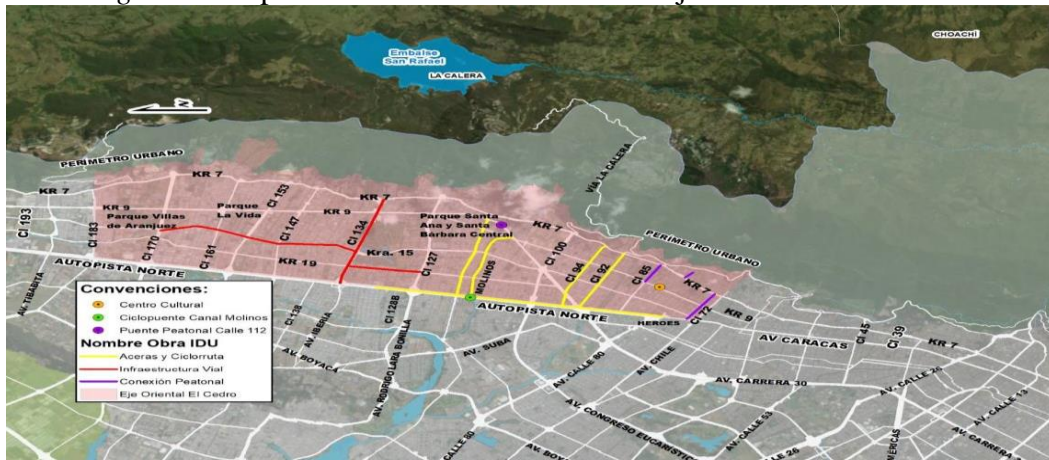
Embalse San Rafael
LA CALERA
CHOACHÍ
N
PERIMETRO URBANO
VÍA LA CALERA
PERIMETRO URBANO
KR 7
KR 7
KR 7
KR 7
Cl 193
KR 9
Parque Villas de Aranjuez
Cl 183
Cl 170
Parque La Vida
Cl 153
Cl 147
KR 9
Cl 161
Cl 134
Parque Santa Ana y Santa Bárbara Central
Kra. 15
KR 19
Cl 127
Cl 100
Cl 94
Cl 92
Cl 85
KR 7
AUTOPISTA NORTE
MOLINOS
AUTOPISTA NORTE
HEROES
Cl 72
KR 9
AV. TIRADITA
Convenciones:
Centro Cultural
Ciclopuente Canal Molinos
Puente Peatonal Calle 112
Nombre Obra IDU
Aceras y Ciclorruta
Infraestructura Vial
Conexión Peatonal
Eje Oriental El Cedro
Cl 138
AV. IBERIA
Cl 128B
AV. BOYACA
AV. RODRIGO LARA BONILLA
AV. SUBA
AV. CALLE 80
AV. CHILE
AV CARACAS
Cl 45
Cl 39
KR 7
AV. CARRERA 30
AV. CALLE 26
AV. CONGRESO EUCARISTICO